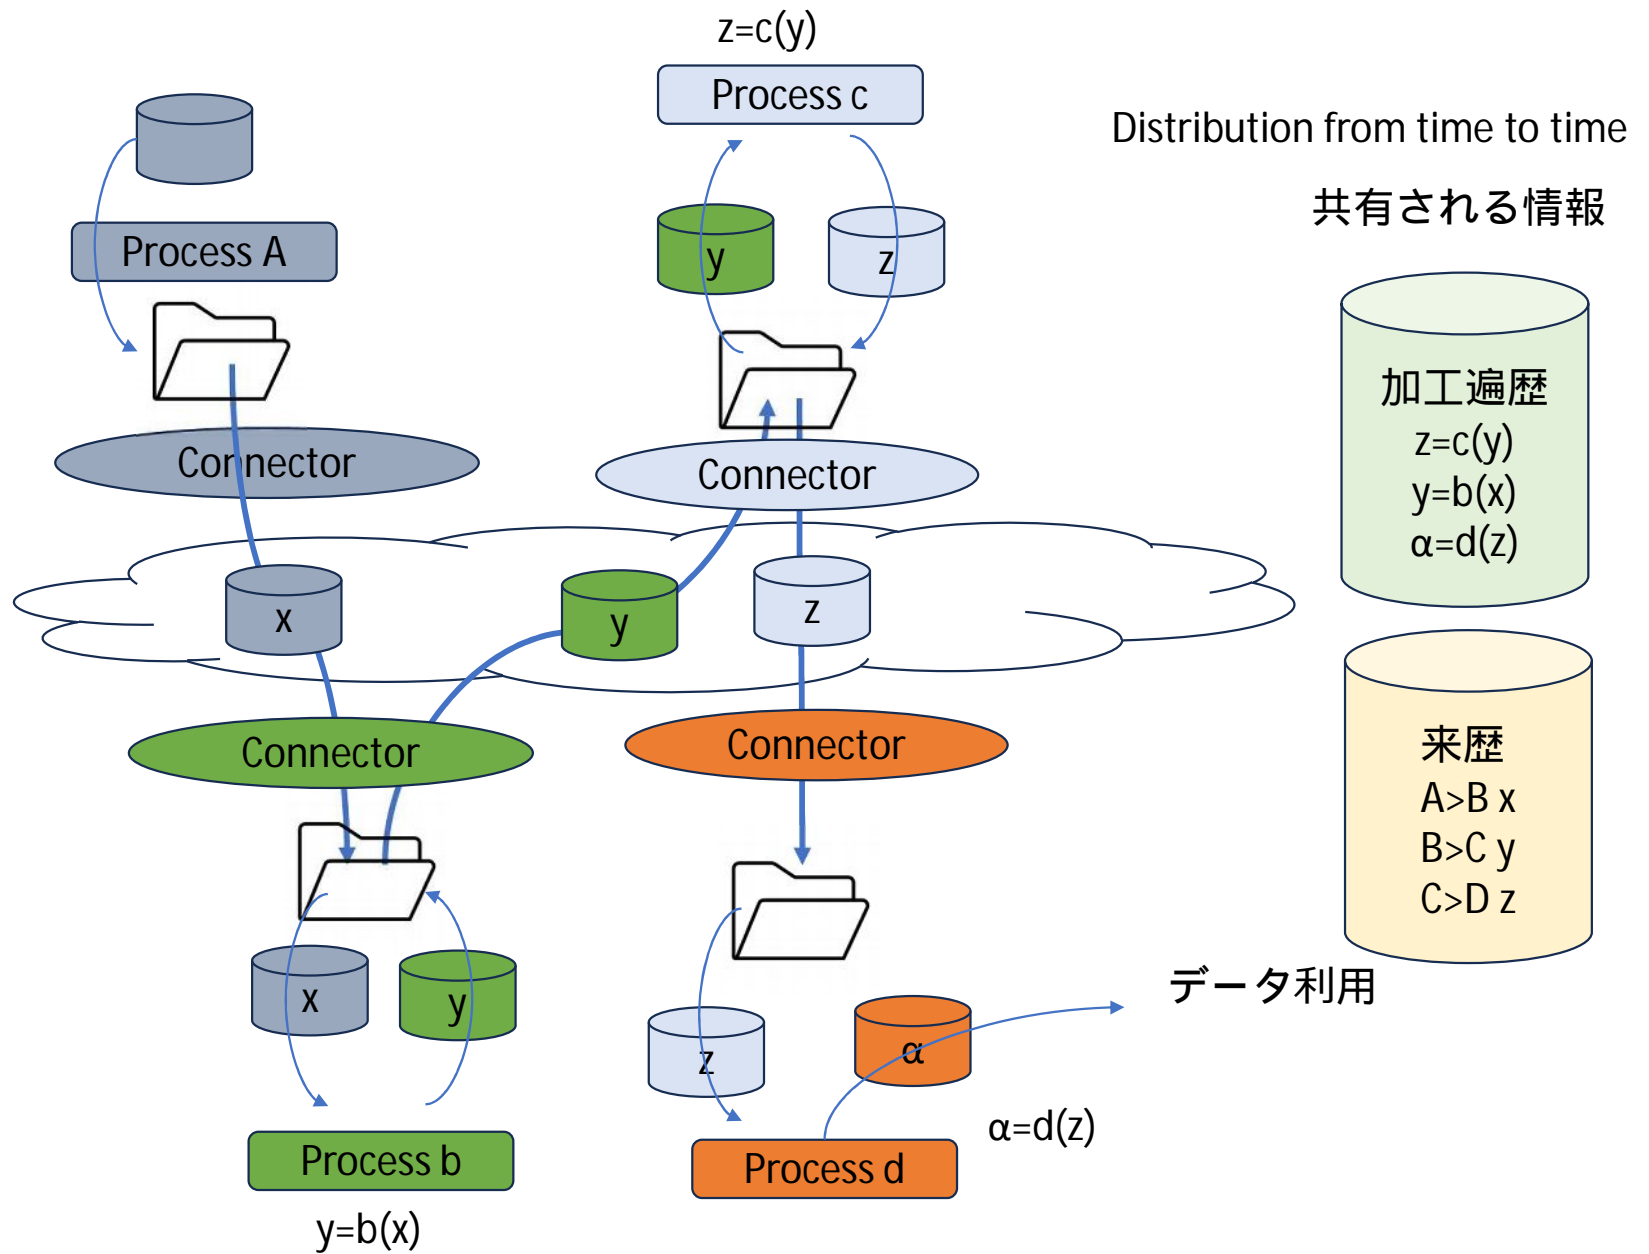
z=c(y)

Process c

Distribution from time to time

共有される情報

Process A

y

z

加工遍歴
z=c(y)
y=b(x)
α=d(z)

Connector

Connector

x

y

z

Connector

Connector

来歴
A>B x
B>C y
C>D z

x

y

データ利用

z

α

α=d(z)

Process b

Process d

y=b(x)